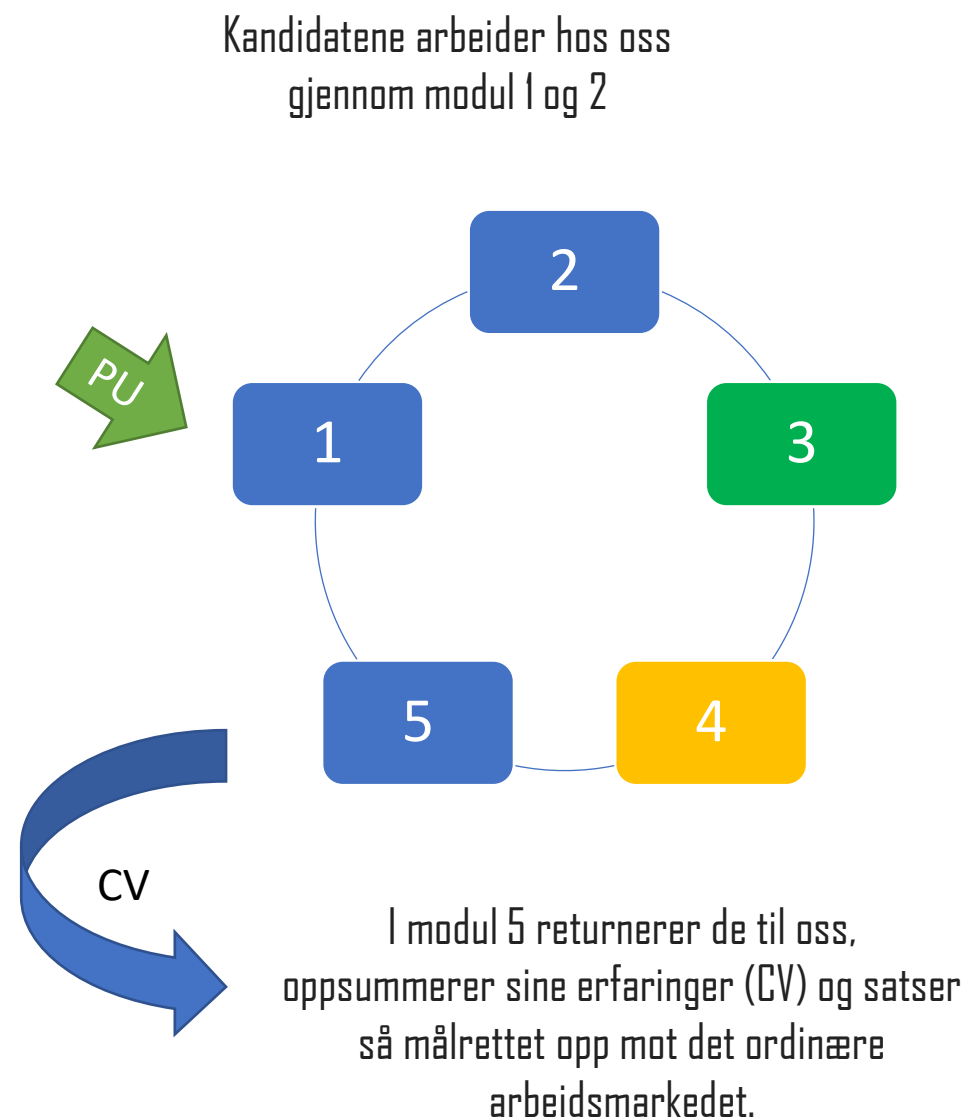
Kandidatene arbeider hos oss gjennom modul 1 og 2

2

PU

1

3

5

4

CV

I modul 5 returnerer de til oss, oppsummerer sine erfaringer (CV) og satser så målrettet opp mot det ordinære arbeidsmarkedet.